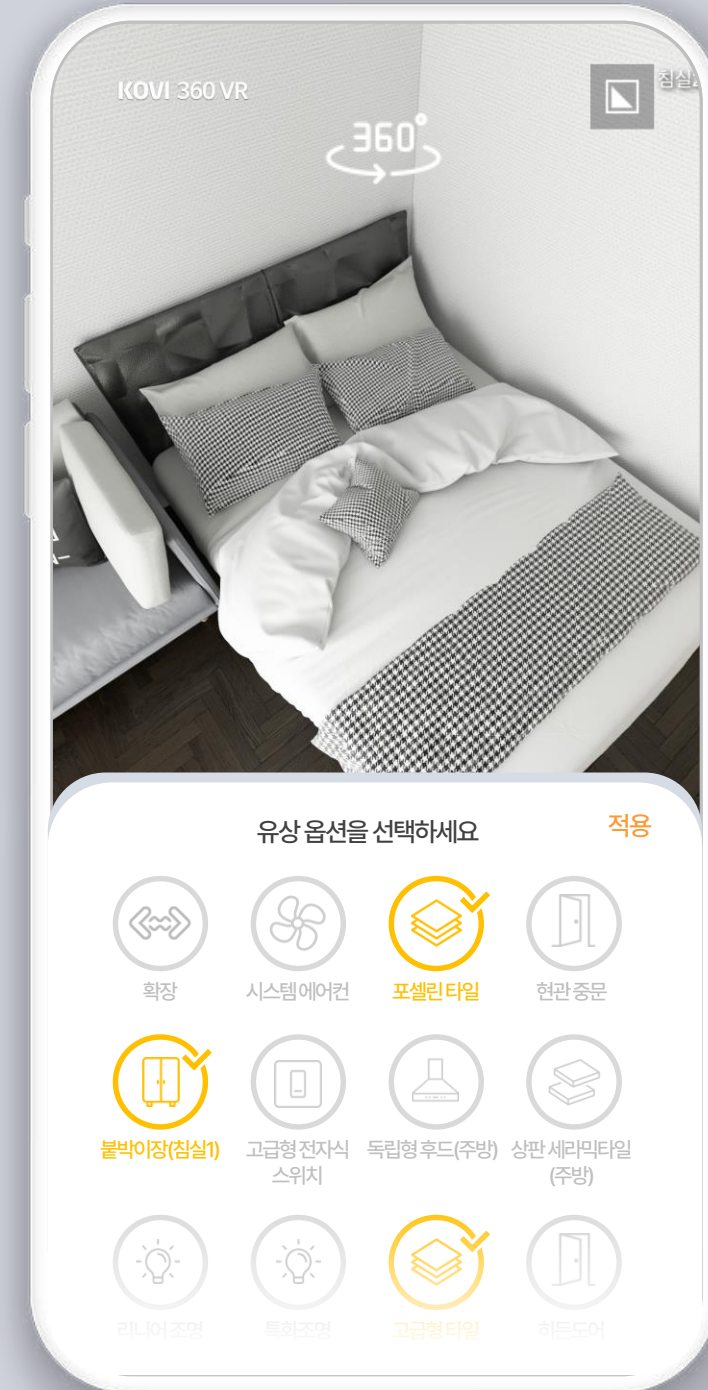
KOVI 360 VR

침실

360°

유상 옵션을 선택하세요

적용

확장

시스템에어컨

포셀린 타일

현관 중문

붙박이장(침실1)

고급형 전자식 스위치

독립형 후드(주방)

상판 세라믹타일 (주방)

리니어조명

특화조명

고급형 타일

히든도어